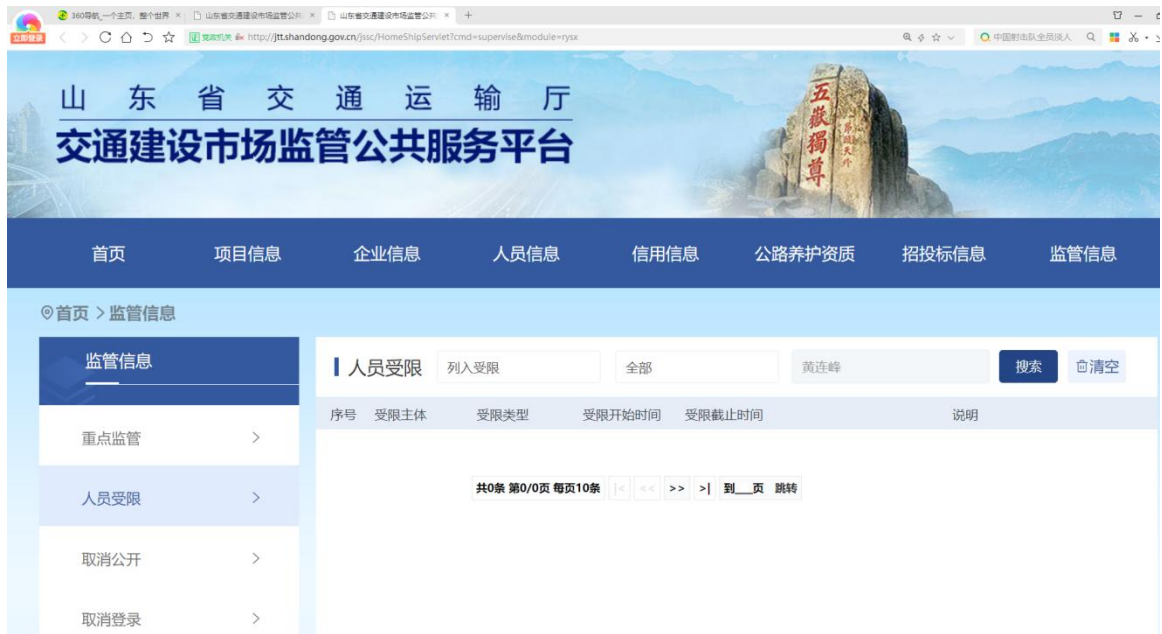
360导航_一个主页，整个世界 × 山东省交通建设市场监管公共 × 山东省交通建设市场监管公共 × +

立即登录 政府机关 http://jtt.shandong.gov.cn/jssc/HomeShipServlet?cmd=supervise&module=rysx

中国射击队全员挂人

山 东 省 交 通 运 输 厅
交通建设市场监管公共服务平台

五嶽獨尊

首页 项目信息 企业信息 人员信息 信用信息 公路养护资质 招投标信息 监管信息

首页 > 监管信息

监管信息

重点监管 >

人员受限 >

取消公开 >

取消登录 >

人员受限 列入受限 全部 黄连峰 搜索 清空

| 序号 | 受限主体 | 受限类型 | 受限开始时间 | 受限截止时间 | 说明 |
|---|---|---|---|---|---|

共0条 第0/0页 每页10条 |< << >> >| 到__页 跳转